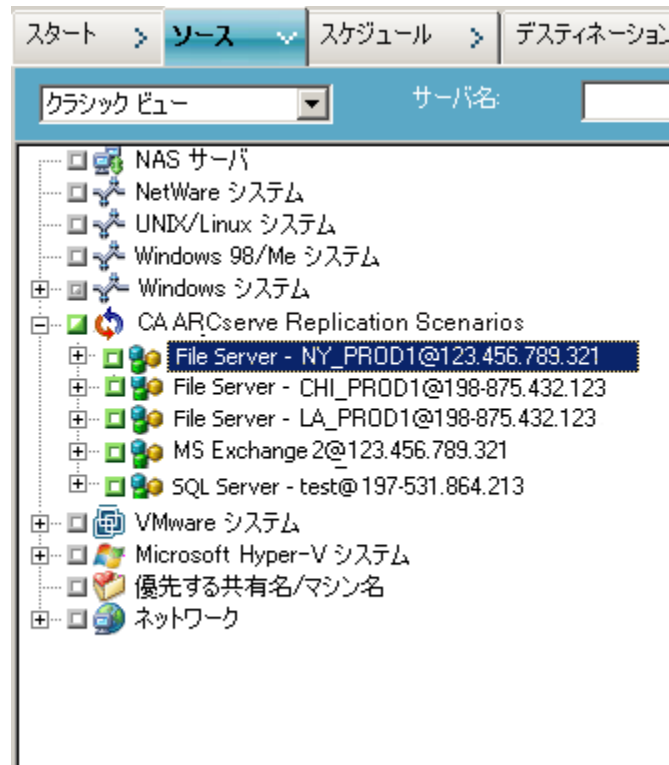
スタート ソース スケジュール デスティネーション

クラシック ビュー

サーバ名:

NAS サーバ
NetWare システム
UNIX/Linux システム
Windows 98/Me システム
Windows システム
CA ARCserve Replication Scenarios
File Server - NY_PROD1@123.456.789.321
File Server - CHI_PROD1@198-875.432.123
File Server - LA_PROD1@198-875.432.123
MS Exchange 2@123.456.789.321
SQL Server - test@197-531.864.213
VMware システム
Microsoft Hyper-V システム
優先する共有名/マシン名
ネットワーク